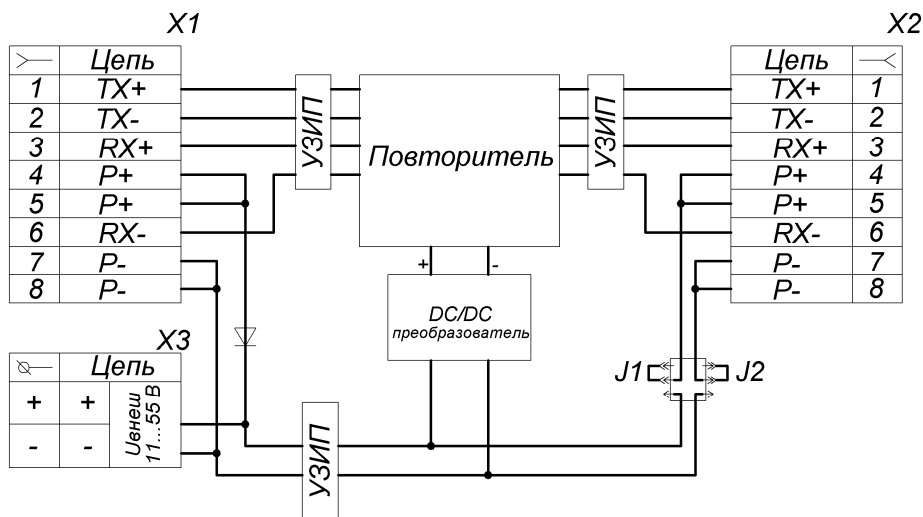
X1

| ≻ | Цепь |
|---|---|
| 1 | TX+ |
| 2 | TX- |
| 3 | RX+ |
| 4 | P+ |
| 5 | P+ |
| 6 | RX- |
| 7 | P- |
| 8 | P- |

УЗИП

Повторитель

УЗИП

X2

| Цепь | ≺ |
|---|---|
| TX+ | 1 |
| TX- | 2 |
| RX+ | 3 |
| P+ | 4 |
| P+ | 5 |
| RX- | 6 |
| P- | 7 |
| P- | 8 |

+ -

DC/DC преобразователь

X3

| | Цепь | |
|---|---|---|
| + | + | Uвнеш 11...55 В |
| - | - | |

УЗИП

J1 J2